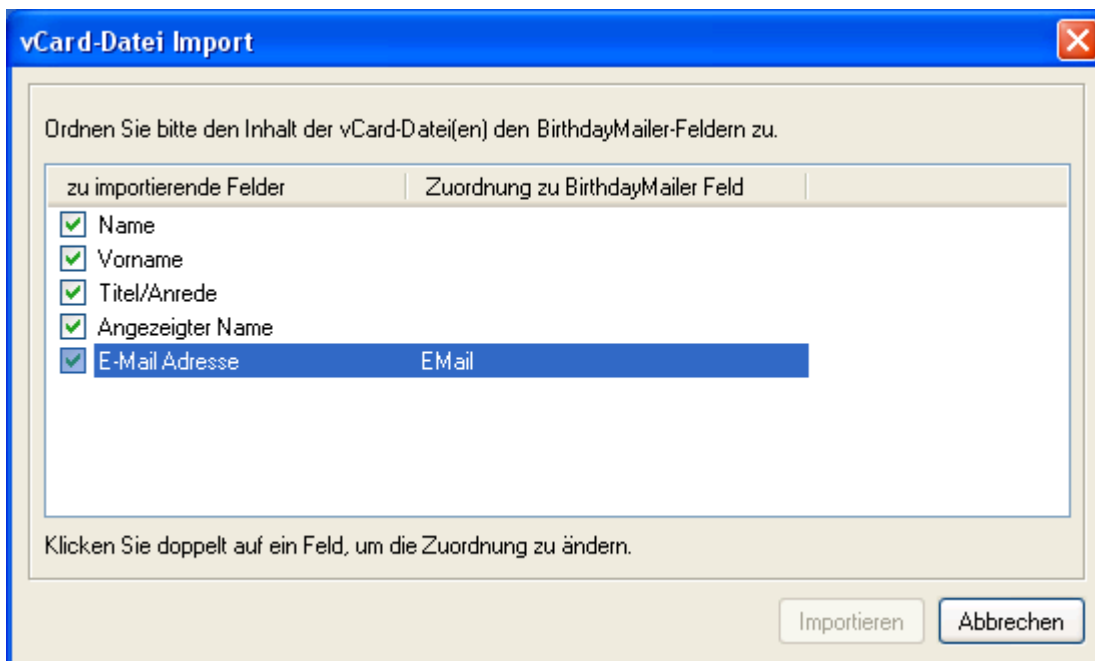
vCard-Datei Import

Ordnen Sie bitte den Inhalt der vCard-Datei(en) den BirthdayMailer-Feldern zu.

| zu importierende Felder | Zuordnung zu BirthdayMailer Feld |
|---|---|
| Name | |
| Vorname | |
| Titel/Anrede | |
| Angezeigter Name | |
| E-Mail Adresse | EMail |

Klicken Sie doppelt auf ein Feld, um die Zuordnung zu ändern.

Importieren
Abbrechen